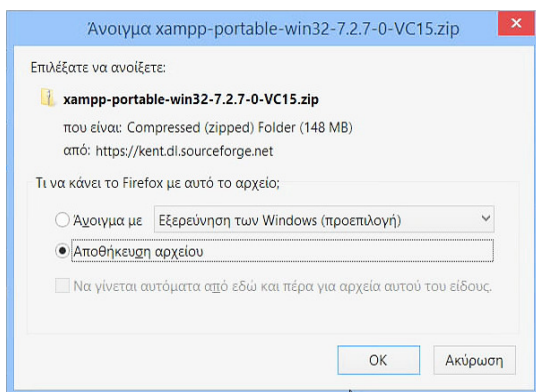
Άνοιγμα xampp-portable-win32-7.2.7-0-VC15.zip

Επιλέξατε να ανοίξετε:

xampp-portable-win32-7.2.7-0-VC15.zip

που είναι: Compressed (zipped) Folder (148 MB)

από: https://kent.dl.sourceforge.net

Τι να κάνει το Firefox με αυτό το αρχείο;

Άνοιγμα με Εξερεύνηση των Windows (προεπιλογή)

Αποθήκευση αρχείου

Να γίνεται αυτόματα από εδώ και πέρα για αρχεία αυτού του είδους.

OK

Ακύρωση